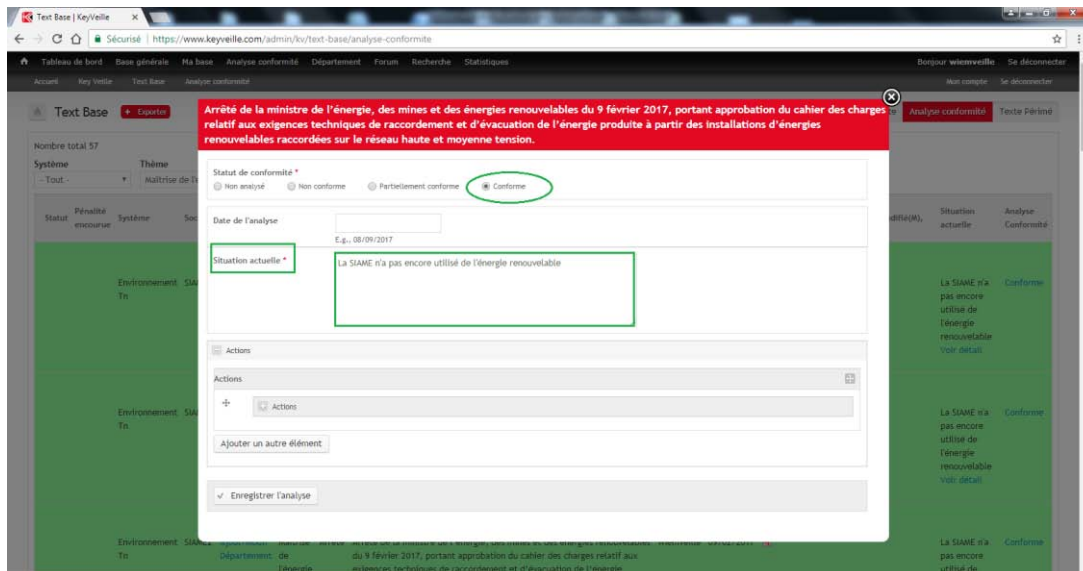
Text Base | KeyVeille ×

Sécurisé | https://www.keyveille.com/admin/kv/text-base/analyse-conformite

Tableau de bord Base générale Ma base Analyse conformité Département Forum Recherche Statistiques Bonjour wiemveille Se déconnecter

Accueil Key Veille Text Base Analyse conformité Mon compte Se déconnecter

Text Base + Exporter Analyse conformité Texte Périmé

Nombre total 57

Système Thème
-- Tout -- Maîtrise de l'é

Statut Pénalité encourue Système Soc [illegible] odifié(M), Situation actuelle Analyse Conformité

Environnement SIA Tn La SIAME n'a pas encore utilisé de l'énergie renouvelable Voir détail Conforme

Environnement SIA Tn La SIAME n'a pas encore utilisé de l'énergie renouvelable Voir détail Conforme

Environnement SIAME Tn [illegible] Département Maîtrise de l'énergie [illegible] Arrêté de la ministre de l'énergie, des mines et des énergies renouvelables du 9 février 2017, portant approbation du cahier des charges relatif aux exigences techniques de raccordement et d'évacuation de l'énergie wiemveille 09/02/2017 La SIAME n'a pas encore utilisé de Conforme

Arrêté de la ministre de l'énergie, des mines et des énergies renouvelables du 9 février 2017, portant approbation du cahier des charges relatif aux exigences techniques de raccordement et d'évacuation de l'énergie produite à partir des installations d'énergies renouvelables raccordées sur le réseau haute et moyenne tension.

Statut de conformité *
Non analysé Non conforme Partiellement conforme Conforme

Date de l'analyse
E.g., 08/09/2017

Situation actuelle *
La SIAME n'a pas encore utilisé de l'énergie renouvelable

Actions

Actions

Actions

Ajouter un autre élément

Enregistrer l'analyse